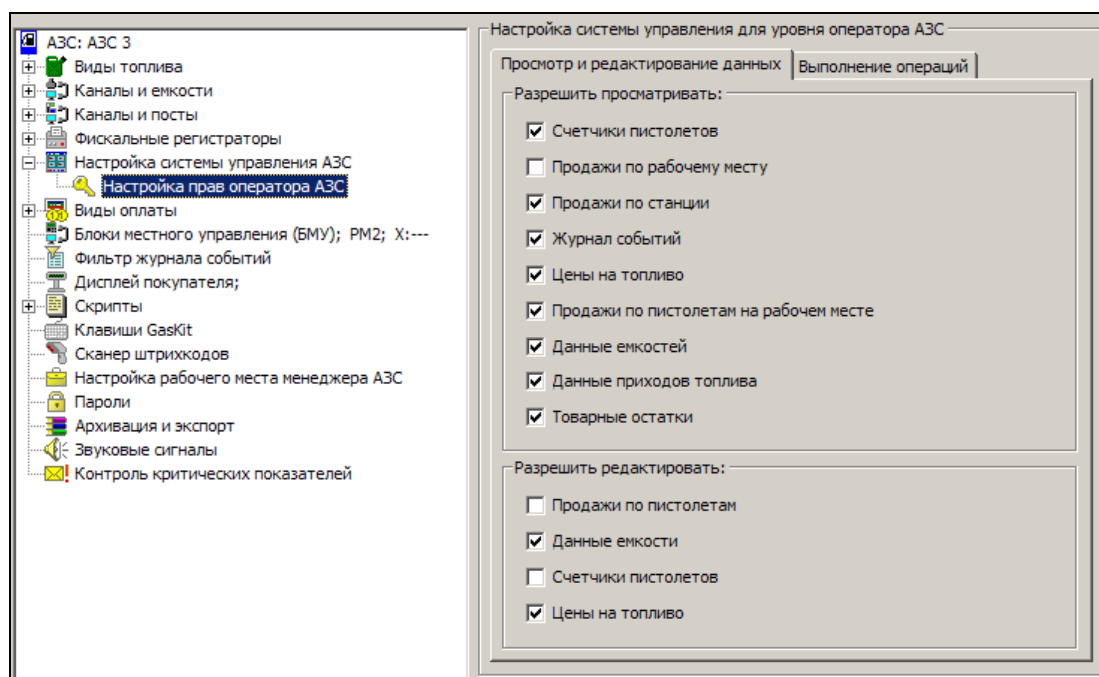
АЗС: АЗС 3
Виды топлива
Каналы и емкости
Каналы и посты
Фискальные регистраторы
Настройка системы управления АЗС
Настройка прав оператора АЗС
Виды оплаты
Блоки местного управления (БМУ); РМ2; X:---
Фильтр журнала событий
Дисплей покупателя;
Скрипты
Клавиши GasKit
Сканер штрихкодов
Настройка рабочего места менеджера АЗС
Пароли
Архивация и экспорт
Звуковые сигналы
Контроль критических показателей

Настройка системы управления для уровня оператора АЗС

Просмотр и редактирование данных | Выполнение операций

Разрешить просматривать:
☑ Счетчики пистолетов
☐ Продажи по рабочему месту
☑ Продажи по станции
☑ Журнал событий
☑ Цены на топливо
☑ Продажи по пистолетам на рабочем месте
☑ Данные емкостей
☑ Данные приходов топлива
☑ Товарные остатки

Разрешить редактировать:
☐ Продажи по пистолетам
☑ Данные емкости
☐ Счетчики пистолетов
☑ Цены на топливо